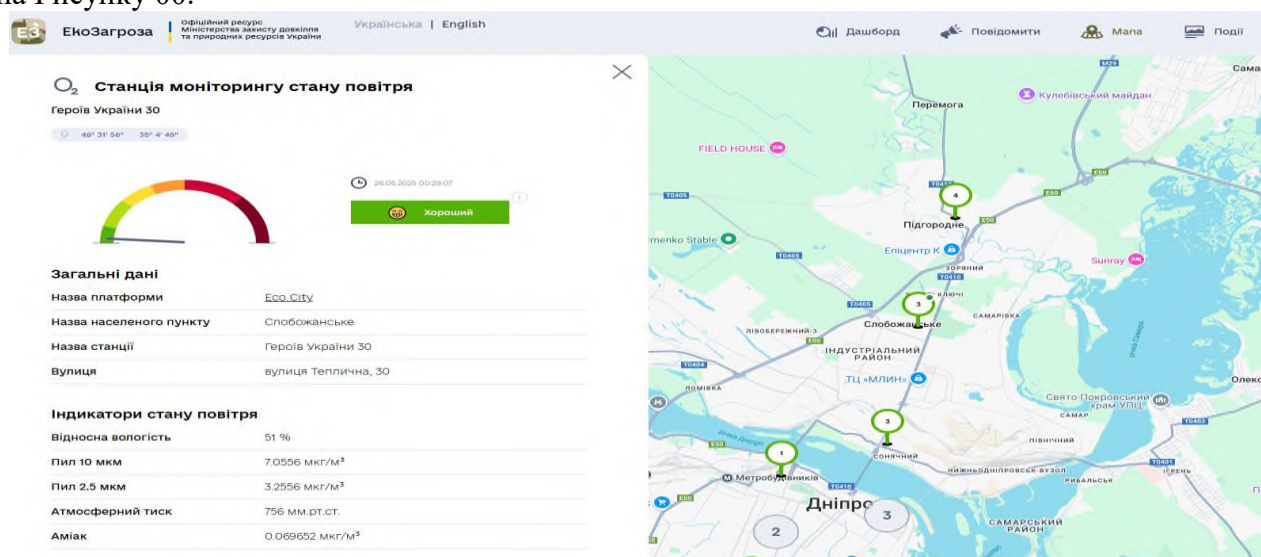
на Рисунку 60.

ЕЗ ЕкоЗагроза Офіційний ресурс Міністерства захисту довкілля та природних ресурсів України Українська | English

Дашборд Повідомити Мапа Події

$O_2$ Станція моніторингу стану повітря
Героїв України 30
48° 31' 56" 35° 4' 49"

26.05.2025 00:29:07
Хороший

Загальні дані

| Назва платформи | Eco City |
|---|---|
| Назва населеного пункту | Слобожанське |
| Назва станції | Героїв України 30 |
| Вулиця | вулиця Теплична, 30 |

Індикатори стану повітря

| Відносна вологість | 51 % |
|---|---|
| Пил 10 мкм | 7.0556 мкг/м³ |
| Пил 2.5 мкм | 3.2556 мкг/м³ |
| Атмосферний тиск | 756 мм.рт.ст. |
| Аміак | 0.069652 мкг/м³ |

M29 Сама Перемога Кулебівський майдан FIELD HOUSE T0405 E50 T0411 4 Підгородне menko Stable Епіцентр К T0403 ЗОРЯНИЙ T0410 Sunray T0405 3 КЛЮЧІ ЛІВОБЕРЕЖНИЙ-3 Слобожанське САМАРІВКА ІНДУСТРІАЛЬНИЙ РАЙОН T0404 ТЦ «МЛИН» ЛОМІВКА Олекс Свято-Покровський храм УПЦ САМАР 3 T0403 E50 ПІВНІЧНИЙ 1 СОНЯЧНИЙ T0401 Метробудівників НИЖНЬОДНІПРОВСЬК-ВУЗОЛ РИБАЛЬСЬК ІГРЕНЬ T0410 Дніпро 3 2 САМАРСЬКИЙ РАЙОН